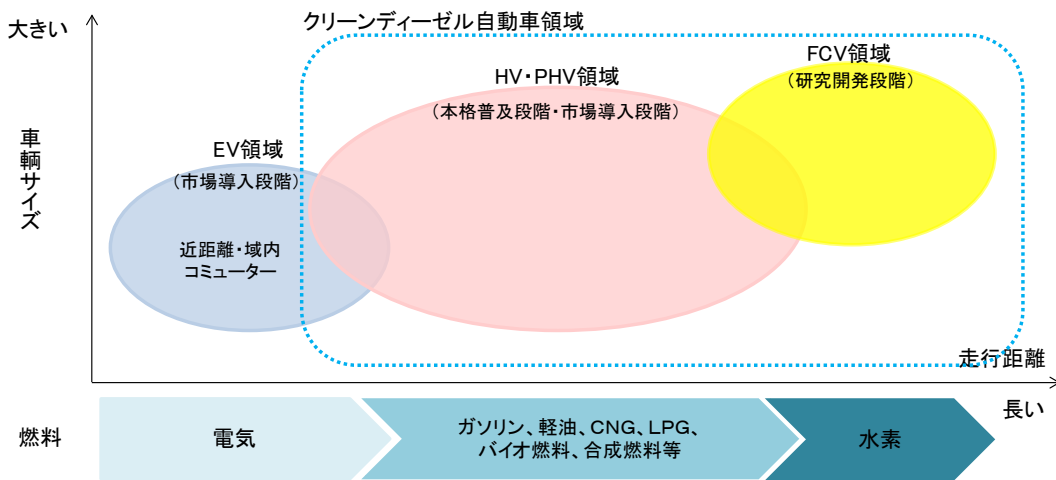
大きい

車輌サイズ

クリーンディーゼル自動車領域

FCV領域
（研究開発段階）

HV・PHV領域
（本格普及段階・市場導入段階）

EV領域
（市場導入段階）

近距離・域内
コミューター

走行距離

長い

燃料

電気

ガソリン、軽油、CNG、LPG、
バイオ燃料、合成燃料等

水素